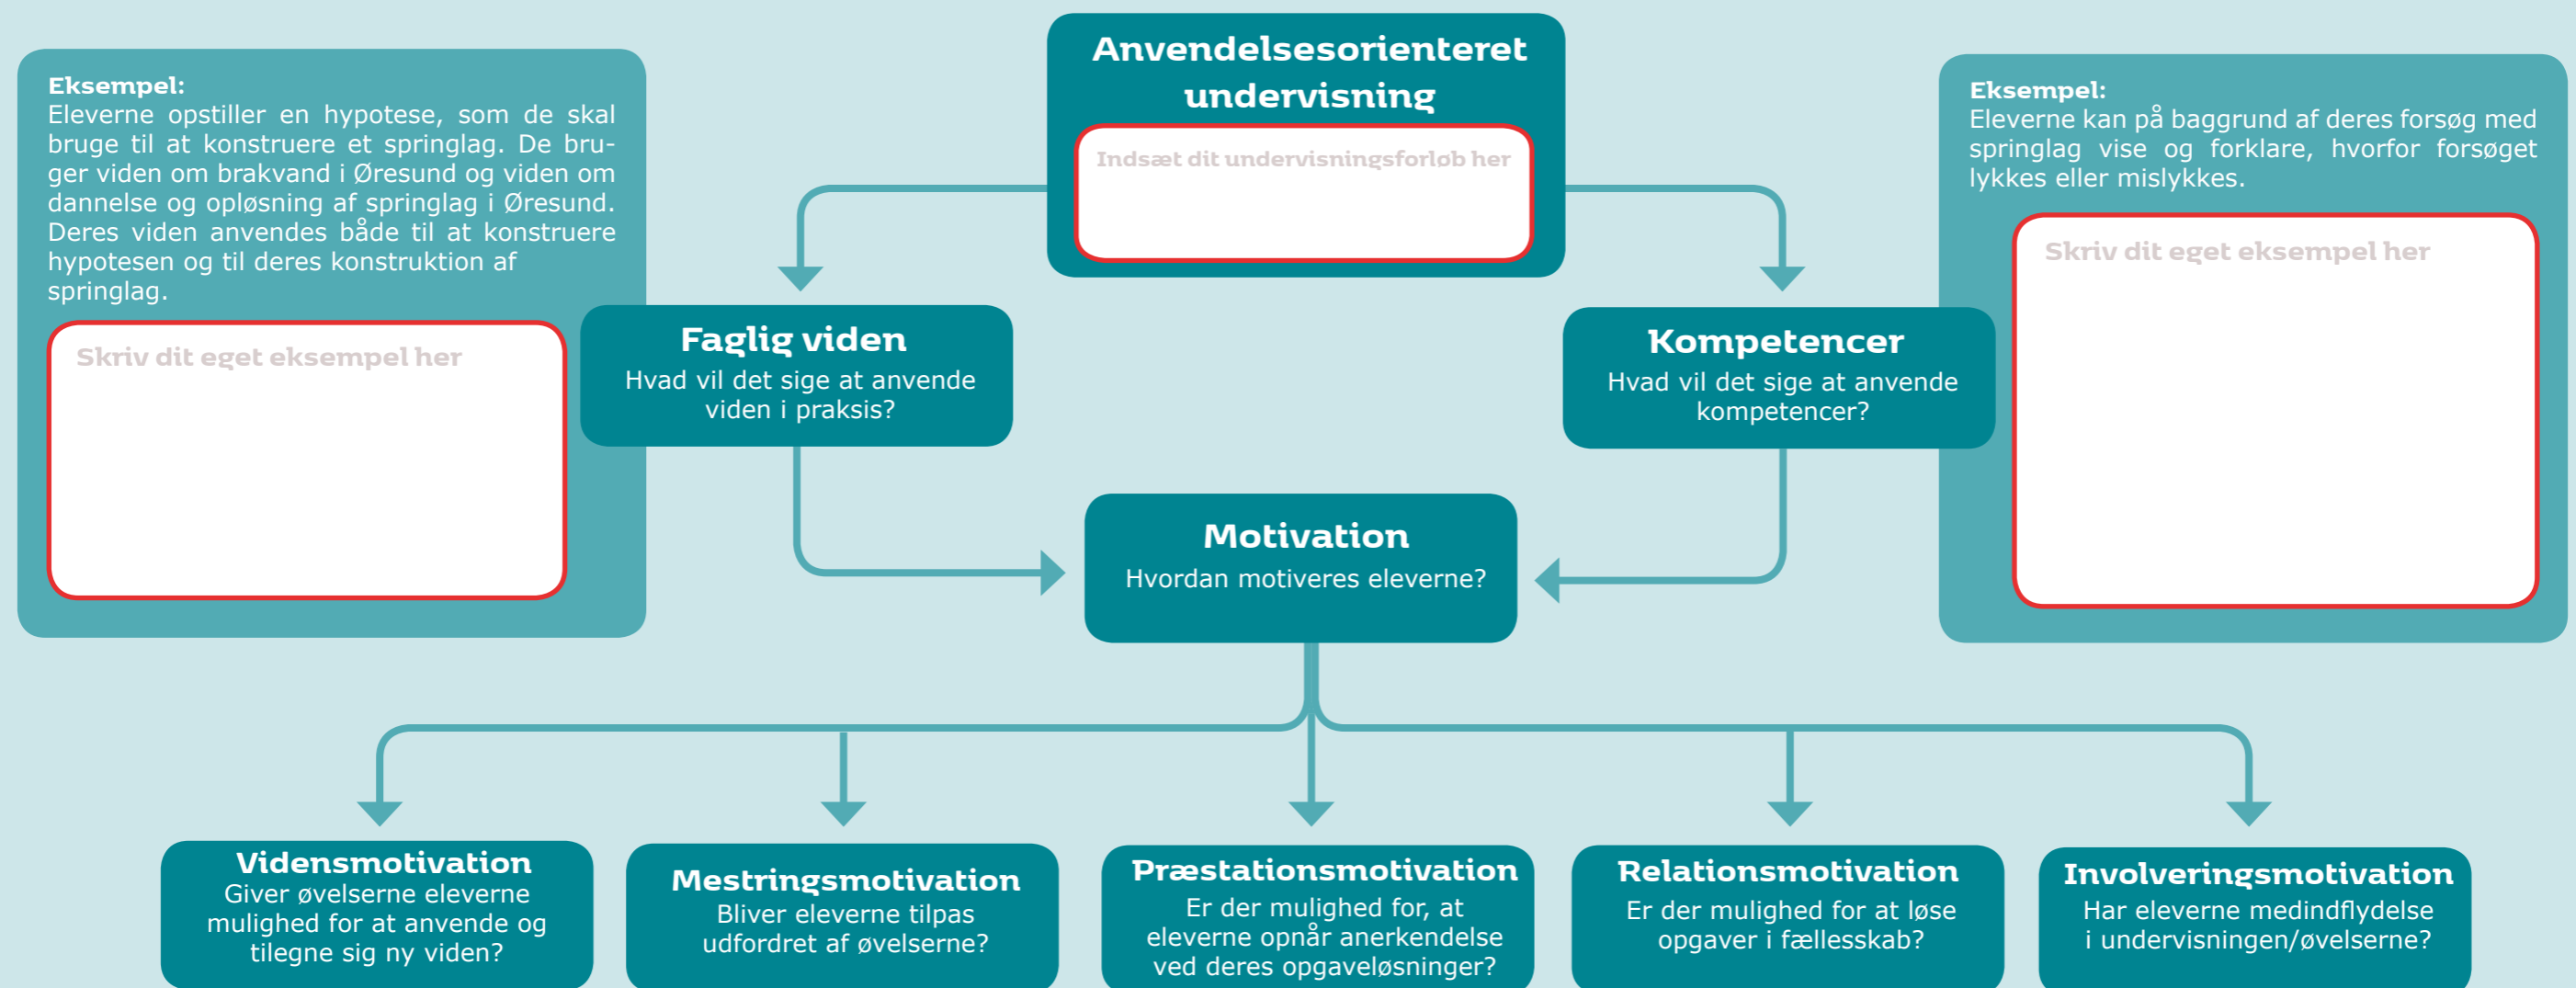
Eksempel:
Eleverne opstiller en hypotese, som de skal bruge til at konstruere et springlag. De bruger viden om brakvand i Øresund og viden om dannelse og opløsning af springlag i Øresund. Deres viden anvendes både til at konstruere hypotesen og til deres konstruktion af springlag.

Skriv dit eget eksempel her

Anvendelsesorienteret undervisning

Indsæt dit undervisningsforløb her

Eksempel:
Eleverne kan på baggrund af deres forsøg med springlag vise og forklare, hvorfor forsøget lykkes eller mislykkes.

Skriv dit eget eksempel her

Faglig viden
Hvad vil det sige at anvende viden i praksis?

Kompetencer
Hvad vil det sige at anvende kompetencer?

Motivation
Hvordan motiveres eleverne?

Vidensmotivation
Giver øvelserne eleverne mulighed for at anvende og tilegne sig ny viden?

Mestringsmotivation
Bliver eleverne tilpas udfordret af øvelserne?

Præstationsmotivation
Er der mulighed for, at eleverne opnår anerkendelse ved deres opgaveløsninger?

Relationsmotivation
Er der mulighed for at løse opgaver i fællesskab?

Involveringsmotivation
Har eleverne medindflydelse i undervisningen/øvelserne?